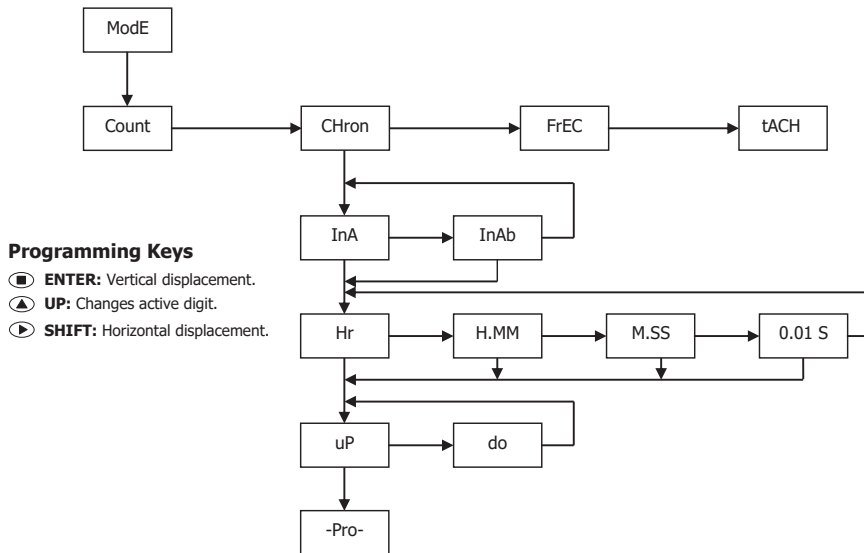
ModE

Count

CHron

FrEC

tACH

InA

InAb

Hr

H.MM

M.SS

0.01 S

uP

do

-Pro-

**Programming Keys**

**ENTER:** Vertical displacement.

**UP:** Changes active digit.

**SHIFT:** Horizontal displacement.